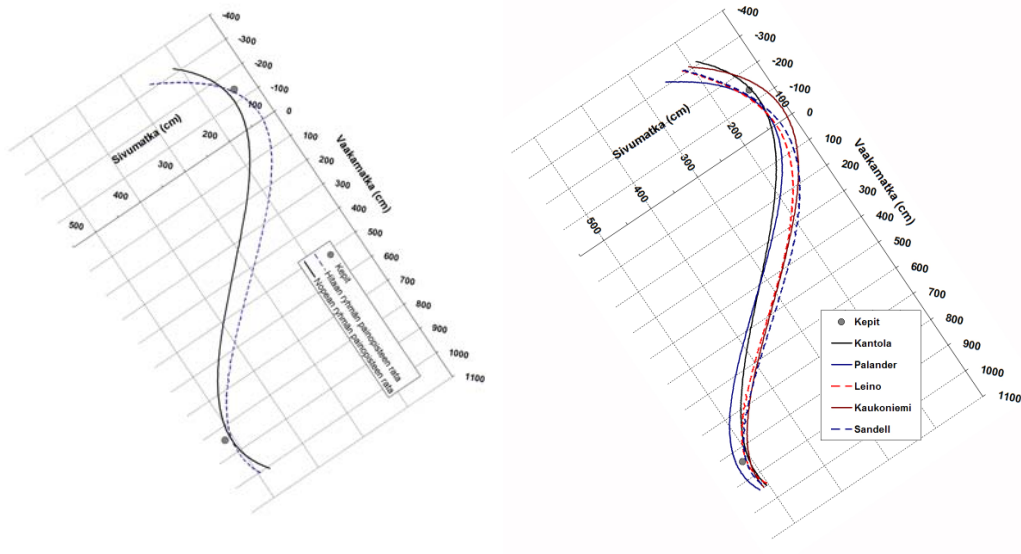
-400
-300
-200
-100
0
100
200
300
400
500
Sivumatka (cm)
100
200
300
400
500
600
700
800
900
1000
1100
Vaakamatka (cm)
Kepit
Hitaan ryhmän painopisteen rata
Nopean ryhmän painopisteen rata

-400
-300
-200
-100
0
100
200
300
400
500
Sivumatka (cm)
100
200
300
400
500
600
700
800
900
1000
1100
Vaakamatka (cm)
Kepit
Kantola
Palander
Leino
Kaukoniemi
Sandell